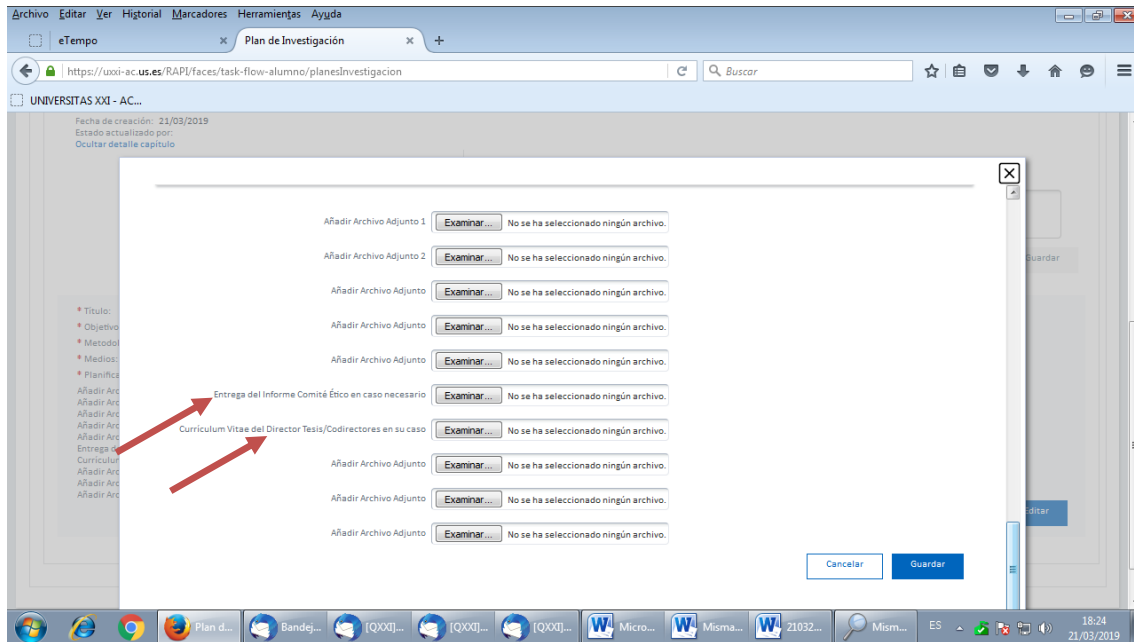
Archivo Editar Ver Historial Marcadores Herramientas Ayuda

eTempo
Plan de Investigación
+

https://uxxi-ac.us.es/RAPI/faces/task-flow-alumno/planesInvestigacion
Buscar

UNIVERSITAS XXI - AC...

Fecha de creación: 21/03/2019
Estado actualizado por:
Ocultar detalle capítulo

Guardar

* Título:
* Objetivo
* Metodol
* Medios:
* Planifica
Añadir Arc
Añadir Arc
Añadir Arc
Añadir Arc
Añadir Arc
Entrega d
Curriculum
Añadir Arc
Añadir Arc
Añadir Arc

Editar

| | | |
|---|---|---|
| Añadir Archivo Adjunto 1 | Examinar... | No se ha seleccionado ningún archivo. |
| Añadir Archivo Adjunto 2 | Examinar... | No se ha seleccionado ningún archivo. |
| Añadir Archivo Adjunto | Examinar... | No se ha seleccionado ningún archivo. |
| Añadir Archivo Adjunto | Examinar... | No se ha seleccionado ningún archivo. |
| Añadir Archivo Adjunto | Examinar... | No se ha seleccionado ningún archivo. |
| Entrega del Informe Comité Ético en caso necesario | Examinar... | No se ha seleccionado ningún archivo. |
| Currículum Vitae del Director Tesis/Codirectores en su caso | Examinar... | No se ha seleccionado ningún archivo. |
| Añadir Archivo Adjunto | Examinar... | No se ha seleccionado ningún archivo. |
| Añadir Archivo Adjunto | Examinar... | No se ha seleccionado ningún archivo. |
| Añadir Archivo Adjunto | Examinar... | No se ha seleccionado ningún archivo. |

Cancelar
Guardar

Plan d... Bandej... [QXXI]... [QXXI]... [QXXI]... Micro... Misma... 21032... Mism...
ES
18:24
21/03/2019